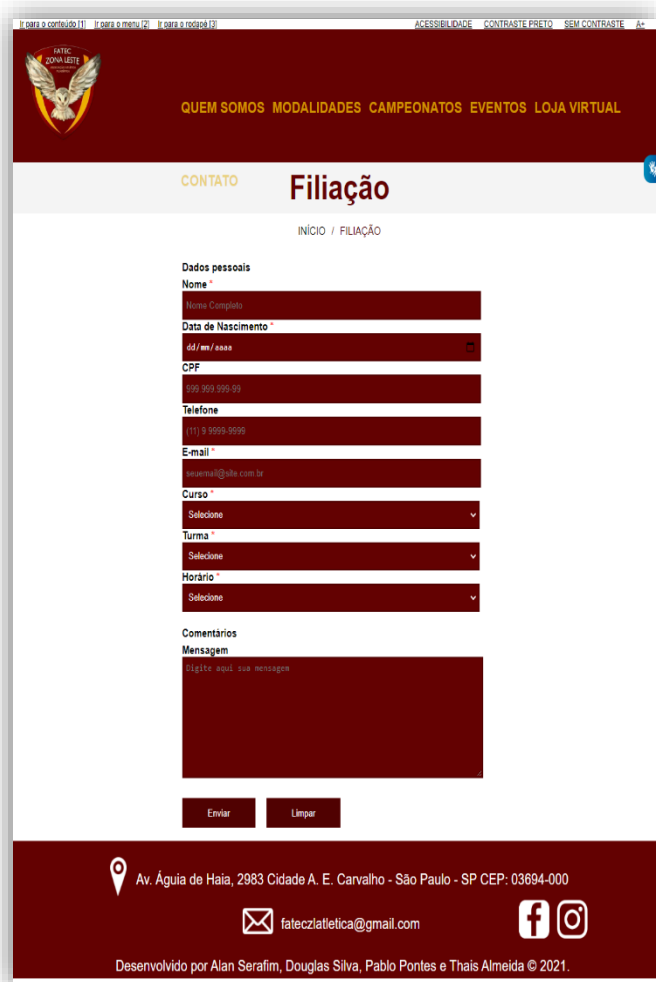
Ir para o conteúdo [1] Ir para o menu [2] Ir para o rodapé [3]
ACESSIBILIDADE CONTRASTE PRETO SEM CONTRASTE A+

FATEC ZONA LESTE

QUEM SOMOS MODALIDADES CAMPEONATOS EVENTOS LOJA VIRTUAL

CONTATO

Filiação

INÍCIO / FILIAÇÃO

Dados pessoais
Nome *
Nome Completo
Data de Nascimento *
dd/mm/aaaa
CPF
999.999.999-99
Telefone
(11) 9 9999-9999
E-mail *
seuemail@site.com.br
Curso *
Selecione
Turma *
Selecione
Horário *
Selecione

Comentários
Mensagem
Digite aqui sua mensagem

Enviar Limpar

Av. Águia de Haia, 2983 Cidade A. E. Carvalho - São Paulo - SP CEP: 03694-000

fateczlatletica@gmail.com

Desenvolvido por Alan Serafim, Douglas Silva, Pablo Pontes e Thais Almeida © 2021.